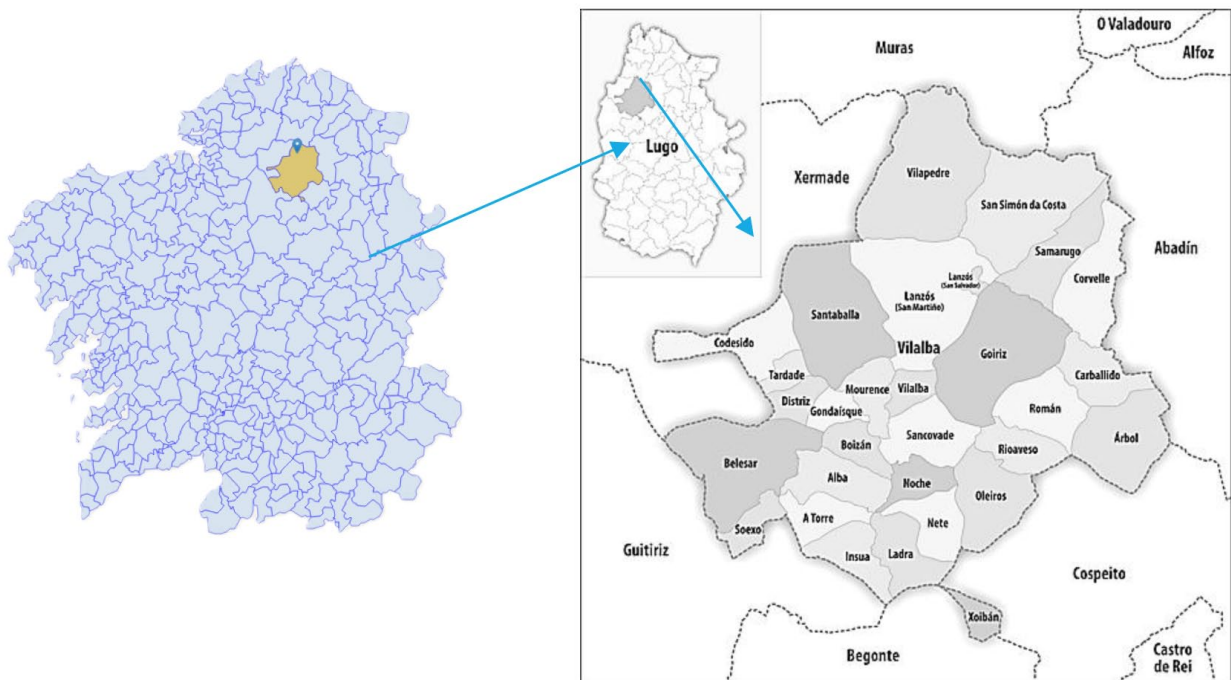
O Valadouro
Alfoz
Muras
Lugo
Xermade
Vilapedre
San Simón da Costa
Abadín
Samarugo
Corvelle
Lanzós (San Salvador)
Lanzós (San Martiño)
Santaballa
Codesido
Vilalba
Goiriz
Carballido
Tardade
Mourence
Vilalba
Distriz
Gondaisque
Román
Boizán
Sancovade
Árbol
Belesar
Rioaveso
Alba
Noche
Oleiros
A Torre
Soexo
Nete
Guitiriz
Insua
Ladra
Cospeito
Xoibán
Begonte
Castro de Rei